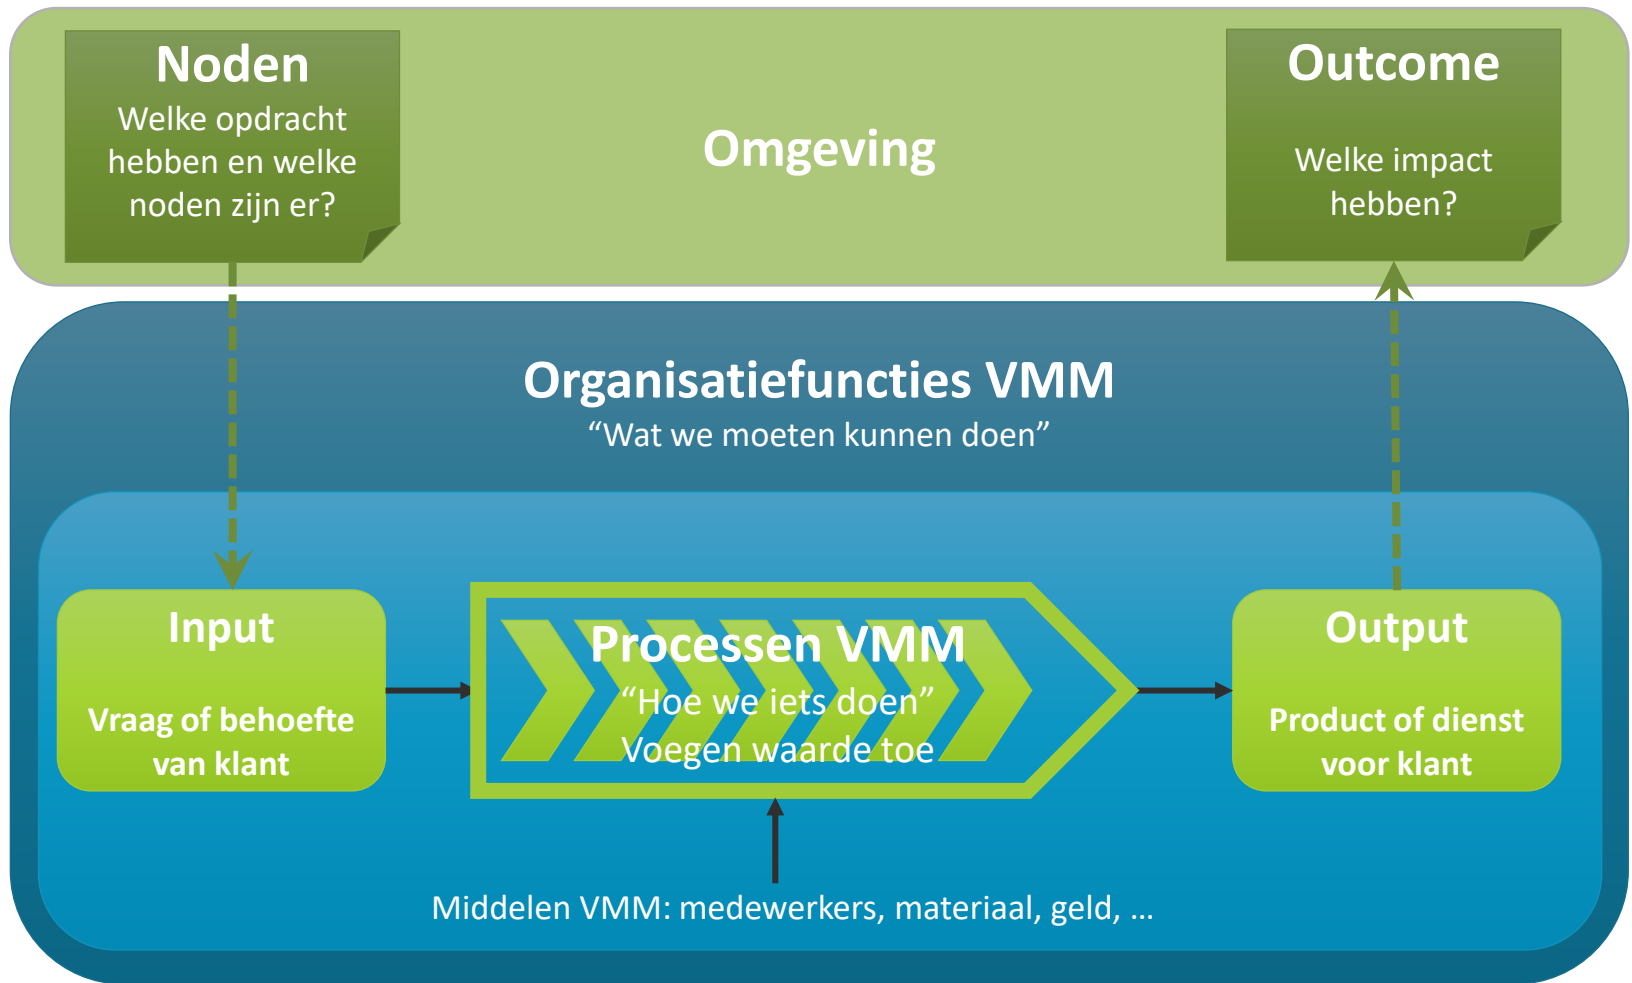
Noden
Welke opdracht hebben en welke noden zijn er?

Omgeving

Outcome
Welke impact hebben?

Organisatiefuncties VMM
“Wat we moeten kunnen doen”

Input
Vraag of behoefte van klant

Processen VMM
“Hoe we iets doen”
Voegen waarde toe

Output
Product of dienst voor klant

Middelen VMM: medewerkers, materiaal, geld, …